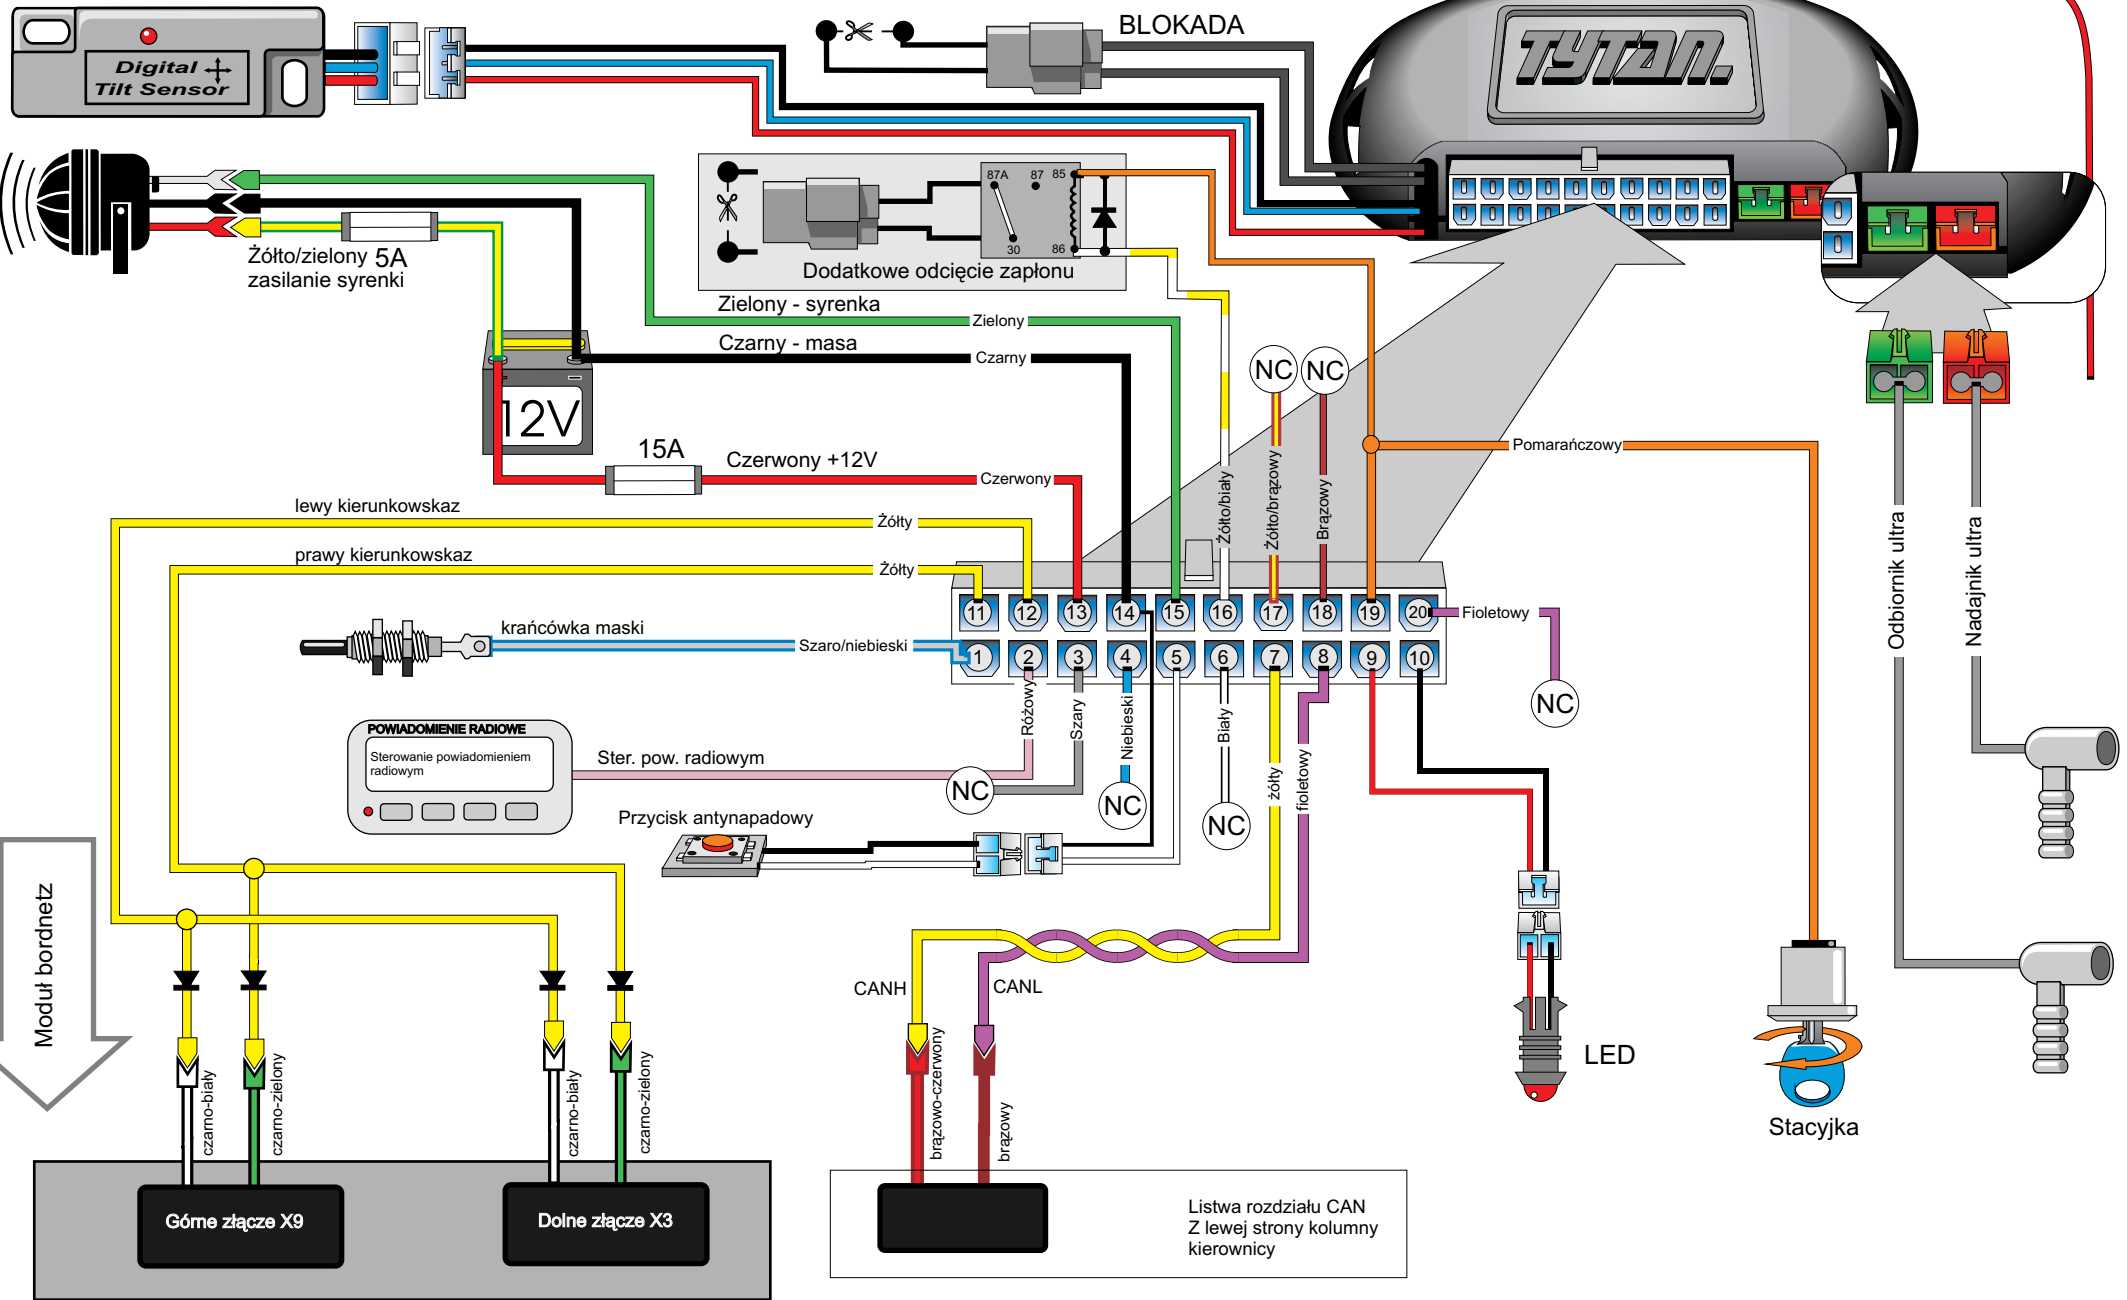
Digital Tilt Sensor

BLOKADA

TYTAN.

87A 87 85

30 86

Dodatkowe odcięcie zapłonu

Żółto/zielony 5A
zasilanie syrenki

Zielony - syrenka

Zielony

Czarny - masa

Czarny

12V

15A

Czerwony +12V

Czerwony

NC NC

Żółto/biały

Żółto/brązowy

Brązowy

Pomarańczowy

Odbiornik ultra

Nadajnik ultra

lewy kierunkowskaz

Żółty

prawy kierunkowskaz

Żółty

11 12 13 14 15 16 17 18 19 20

Fioletowy

krańcówka maski

Szaro/niebieski

1 2 3 4 5 6 7 8 9 10

Różowy

Szary

Niebieski

Biały

żółty

fioletowy

NC

POWIADOMIENIE RADIOWE

Sterowanie powiadomieniem radiowym

Ster. pow. radiowym

NC

NC

NC

Przycisk antynapadowy

Moduł bordnetz

CANH

CANL

LED

Stacyjka

czarno-biały

czarno-zielony

czarno-biały

czarno-zielony

brązowo-czerwony

brązowy

Górne złącze X9

Dolne złącze X3

Listwa rozdziału CAN
Z lewej strony kolumny kierownicy